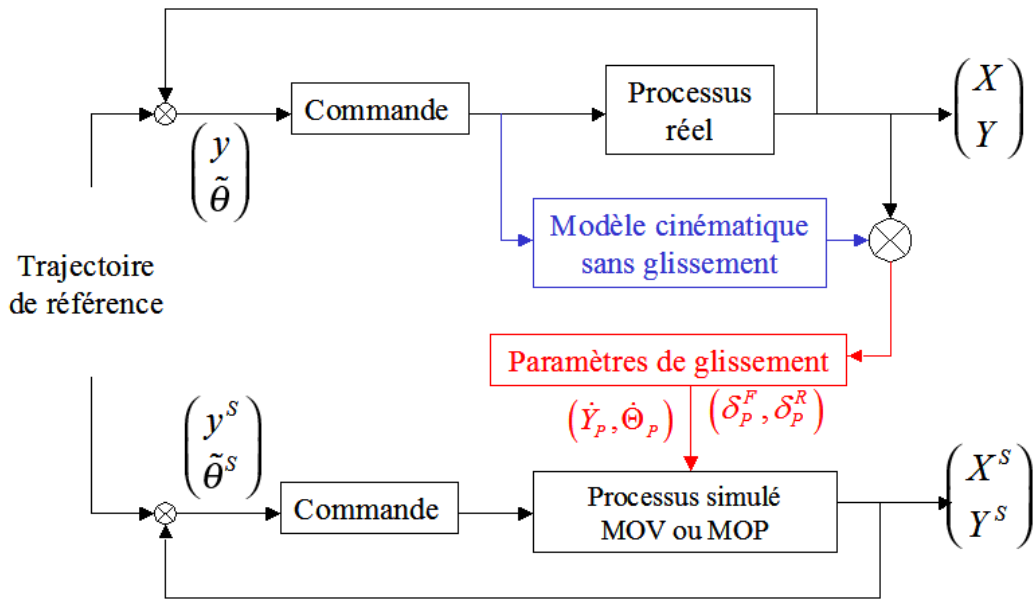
Commande

Processus réel

$\begin{pmatrix} X \\ Y \end{pmatrix}$

$\begin{pmatrix} y \\ \tilde{\theta} \end{pmatrix}$

Modèle cinématique sans glissement

Trajectoire de référence

Paramètres de glissement

$(\dot{Y}_P, \dot{\Theta}_P)$ $(\delta_P^F, \delta_P^R)$

$\begin{pmatrix} y^S \\ \tilde{\theta}^S \end{pmatrix}$

Commande

Processus simulé MOV ou MOP

$\begin{pmatrix} X^S \\ Y^S \end{pmatrix}$